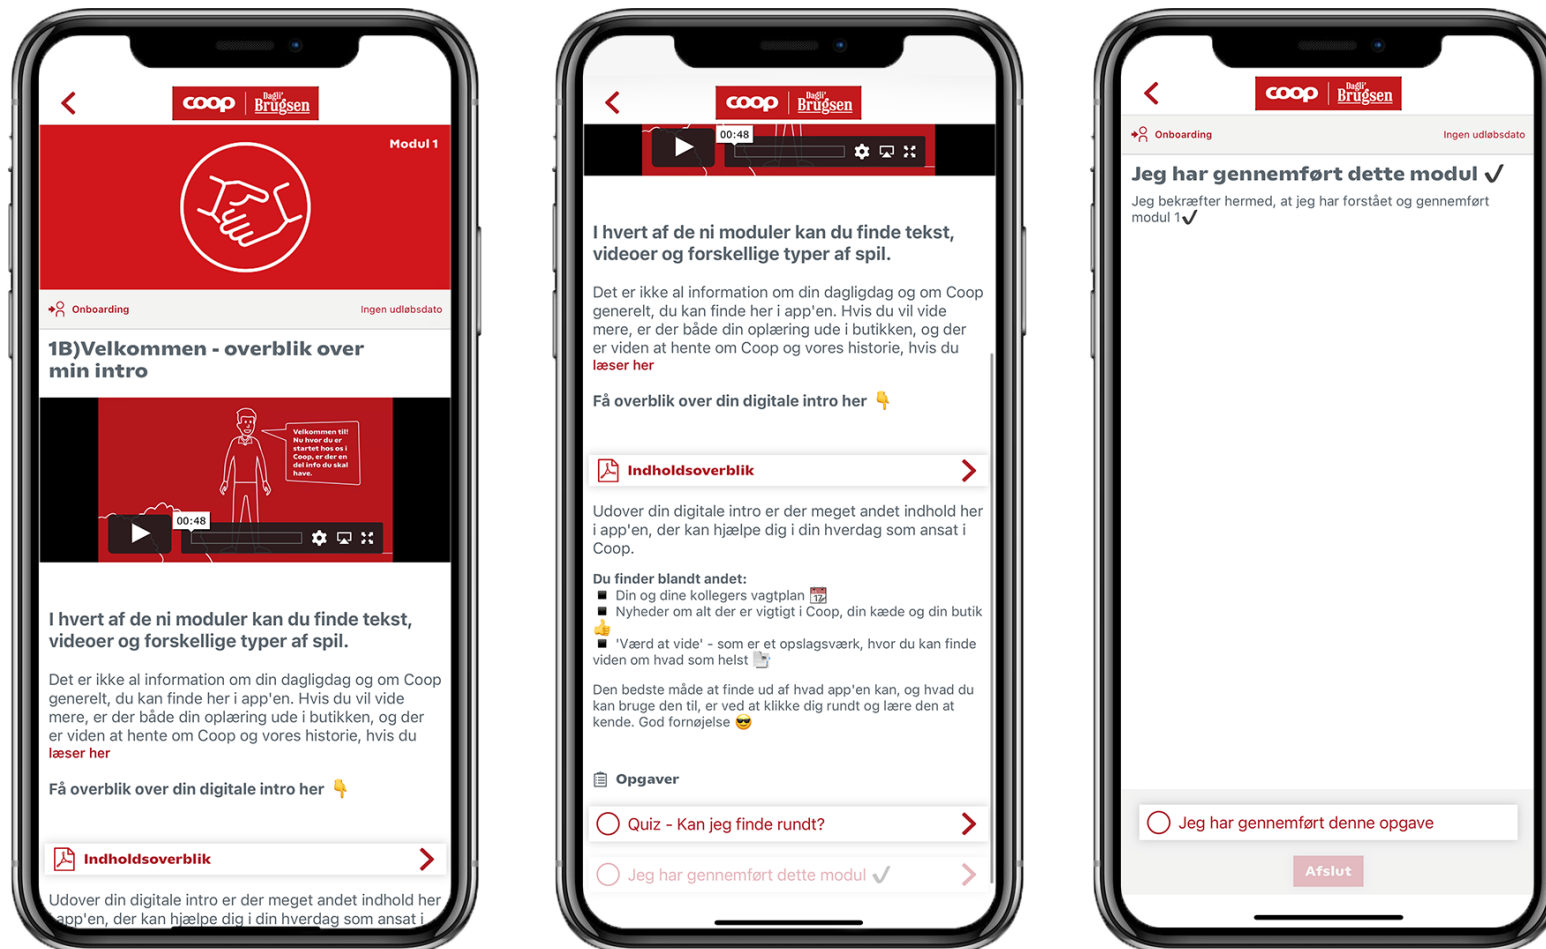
coop | Dagli' Brugsen

Modul 1

Onboarding
Ingen udløbsdato

1B)Velkommen - overblik over min intro

Velkommen til! Nu hvor du er startet hos os i Coop, er der en del info du skal have.

00:48

I hvert af de ni moduler kan du finde tekst, videoer og forskellige typer af spil.

Det er ikke al information om din dagligdag og om Coop generelt, du kan finde her i app'en. Hvis du vil vide mere, er der både din oplæring ude i butikken, og der er viden at hente om Coop og vores historie, hvis du læser her

Få overblik over din digitale intro her 👇

Indholdsoverblik

Udover din digitale intro er der meget andet indhold her i app'en, der kan hjælpe dig i din hverdag som ansat i

coop | Dagli' Brugsen

00:48

I hvert af de ni moduler kan du finde tekst, videoer og forskellige typer af spil.

Det er ikke al information om din dagligdag og om Coop generelt, du kan finde her i app'en. Hvis du vil vide mere, er der både din oplæring ude i butikken, og der er viden at hente om Coop og vores historie, hvis du læser her

Få overblik over din digitale intro her 👇

Indholdsoverblik

Udover din digitale intro er der meget andet indhold her i app'en, der kan hjælpe dig i din hverdag som ansat i Coop.

Du finder blandt andet:
▪ Din og dine kollegers vagtplan 📆
▪ Nyheder om alt der er vigtigt i Coop, din kæde og din butik 👍
▪ 'Værd at vide' - som er et opslagsværk, hvor du kan finde viden om hvad som helst 📄

Den bedste måde at finde ud af hvad app'en kan, og hvad du kan bruge den til, er ved at klikke dig rundt og lære den at kende. God fornøjelse 😎

Opgaver

Quiz - Kan jeg finde rundt?

Jeg har gennemført dette modul ✓

coop | Dagli' Brugsen

Onboarding
Ingen udløbsdato

Jeg har gennemført dette modul ✓
Jeg bekræfter hermed, at jeg har forstået og gennemført modul 1✓

Jeg har gennemført denne opgave

Afslut